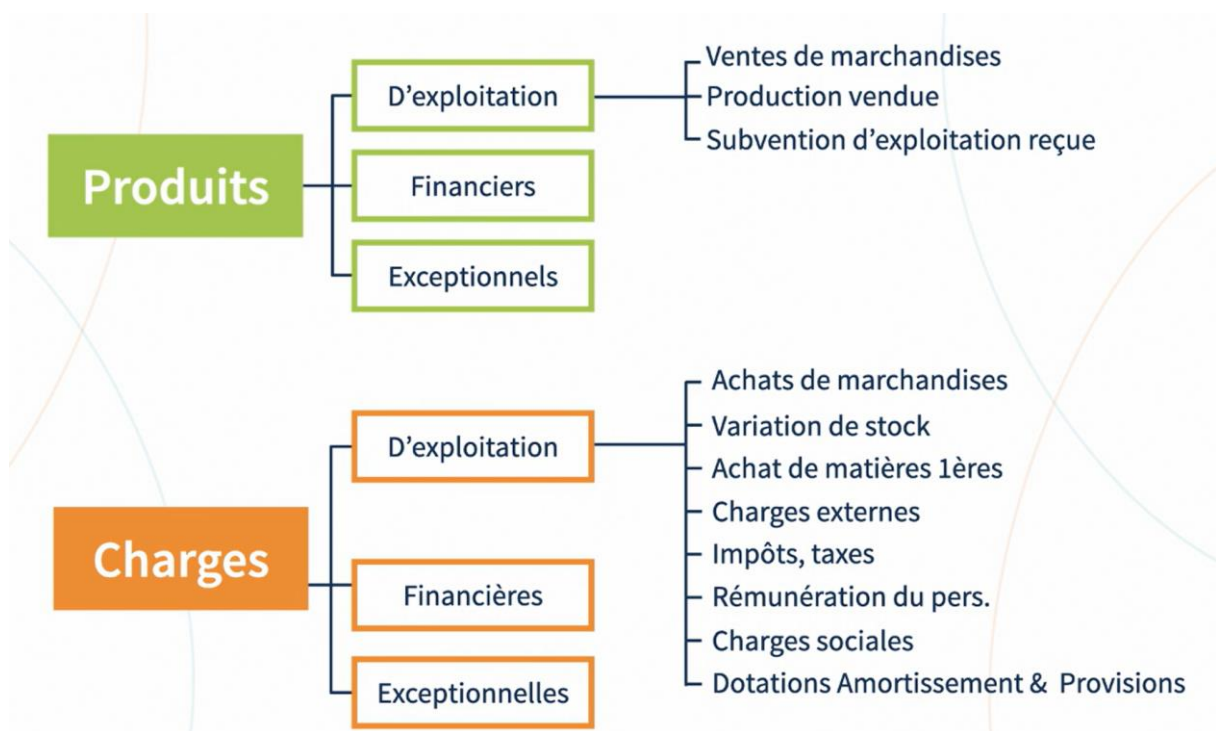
Produits

D'exploitation

Ventes de marchandises
Production vendue
Subvention d'exploitation reçue

Financiers

Exceptionnels

Charges

D'exploitation

Achats de marchandises
Variation de stock
Achat de matières 1ères
Charges externes
Impôts, taxes
Rémunération du pers.
Charges sociales
Dotations Amortissement & Provisions

Financières

Exceptionnelles